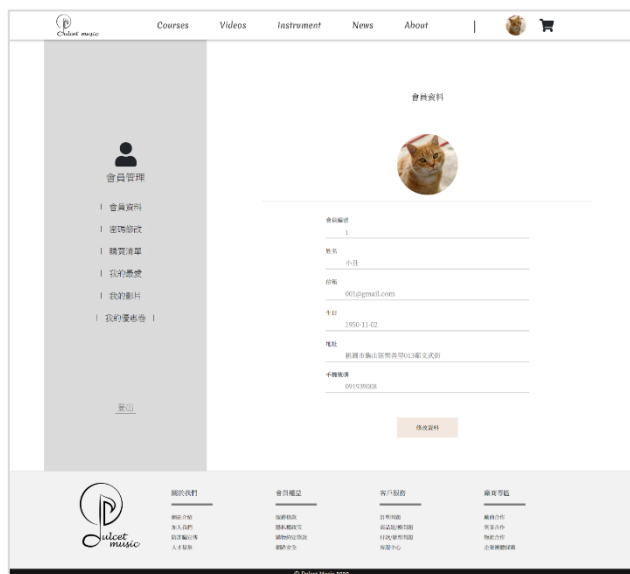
Dulcet music

Courses Videos Instrument News About

會員管理

會員資料
密碼修改
購買清單
我的最愛
我的影片
我的優惠卷

登出

會員資料

會員編號
1

姓名
小丑

信箱
001@gmail.com

生日
1950-11-02

地址
新北市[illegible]

手機號碼
0919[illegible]

修改資料

Dulcet music

關於我們
網站介紹
加入我們
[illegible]
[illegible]

會員權益
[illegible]
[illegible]
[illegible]
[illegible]

客戶服務
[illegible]
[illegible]
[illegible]
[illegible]

廠商專區
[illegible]
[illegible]
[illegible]
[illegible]

© Dulcet Music 2019